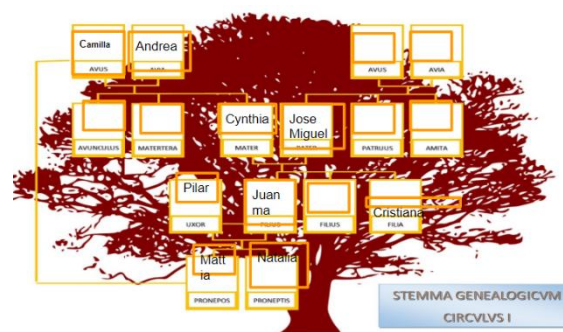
Camilla
AVUS
Andrea
AVIA
AVUS
AVIA
AVUNCULUS
MATERTERA
Cynthia
MATER
Jose Miguel
PATER
PATRUUS
AMITA
Pilar
UXOR
Juan ma
FILIUS
FILIUS
Cristiana
FILIA
Matt ia
PRONEPOS
Natalia
PRONEPTIS
STEMMA GENEALOGICVM
CIRCVLVS I